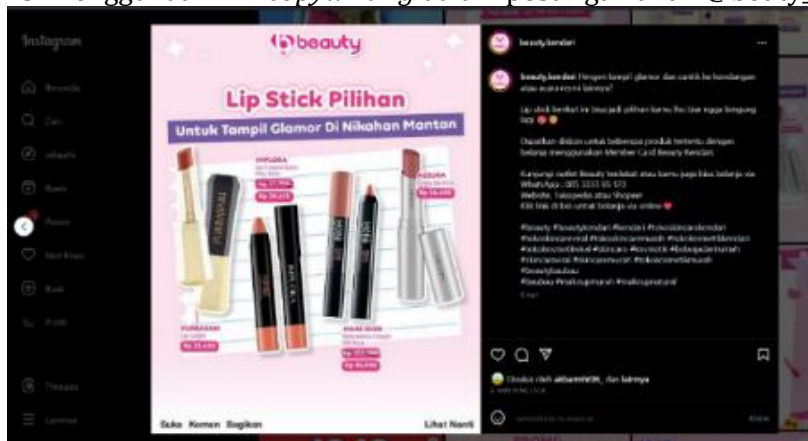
Instagram

Beranda

Cari

Jelajahi

Reels

Pesan

Notifikasi

Buat

Profil

Threads

Lainnya

beauty

Lip Stick Pilihan

Untuk Tampil Glamor Di Nikahan Mantan

IMPLORA

Rp. 37.900

PURBASARI

Rp. 23.400

MAKE OVER

Rp. 107.900

AZZURA

Rp. 28.400

Suka Komen Bagikan

Lihat Nanti

beautykendari

beauty.kendari Pengen tampil glamor dan cantik ke kondangan atau acara resmi lainnya?

Lip stick berikut ini bisa jadi pilihan kamu loo biar nggak bingung lagi

Dapatkan diskon untuk beberapa produk tertentu dengan belanja menggunakan Member Card Beauty Kendari.

Kunjungi outlet Beauty terdekat atau kamu juga bisa belanja via WhatsApp : 085 3333 65 573
Website, Tokopedia atau Shopee
Klik link di bio untuk belanja via online

#beauty #beautykendari #kendari #tokokosmetikkendari #tokokosmetikmurah #tokokosmetiklengkap #kosmetik #belanjaonline #skincare

Disukai oleh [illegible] dan lainnya

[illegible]